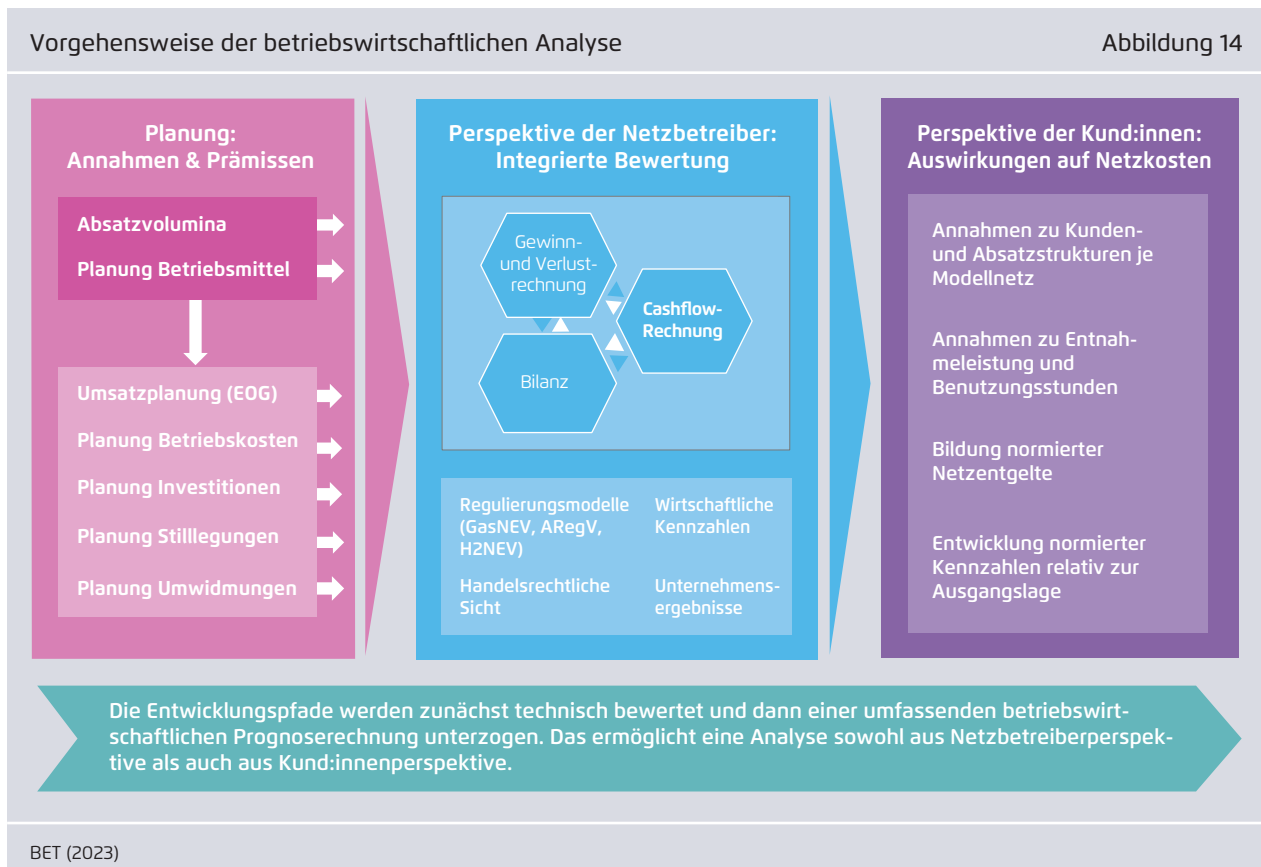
Vorgehensweise der betriebswirtschaftlichen Analyse

Abbildung 14

Planung:
Annahmen & Prämissen

Absatzvolumina

Planung Betriebsmittel

Umsatzplanung (EOG)

Planung Betriebskosten

Planung Investitionen

Planung Stilllegungen

Planung Umwidmungen

Perspektive der Netzbetreiber:
Integrierte Bewertung

Gewinn- und Verlustrechnung

Cashflow-Rechnung

Bilanz

Regulierungsmodelle (GasNEV, ARegV, H2NEV)

Wirtschaftliche Kennzahlen

Handelsrechtliche Sicht

Unternehmensergebnisse

Perspektive der Kund:innen:
Auswirkungen auf Netzkosten

Annahmen zu Kunden- und Absatzstrukturen je Modellnetz

Annahmen zu Entnahmeleistung und Benutzungsstunden

Bildung normierter Netzentgelte

Entwicklung normierter Kennzahlen relativ zur Ausgangslage

Die Entwicklungspfade werden zunächst technisch bewertet und dann einer umfassenden betriebswirtschaftlichen Prognoserechnung unterzogen. Das ermöglicht eine Analyse sowohl aus Netzbetreiberperspektive als auch aus Kund:innenperspektive.

BET (2023)